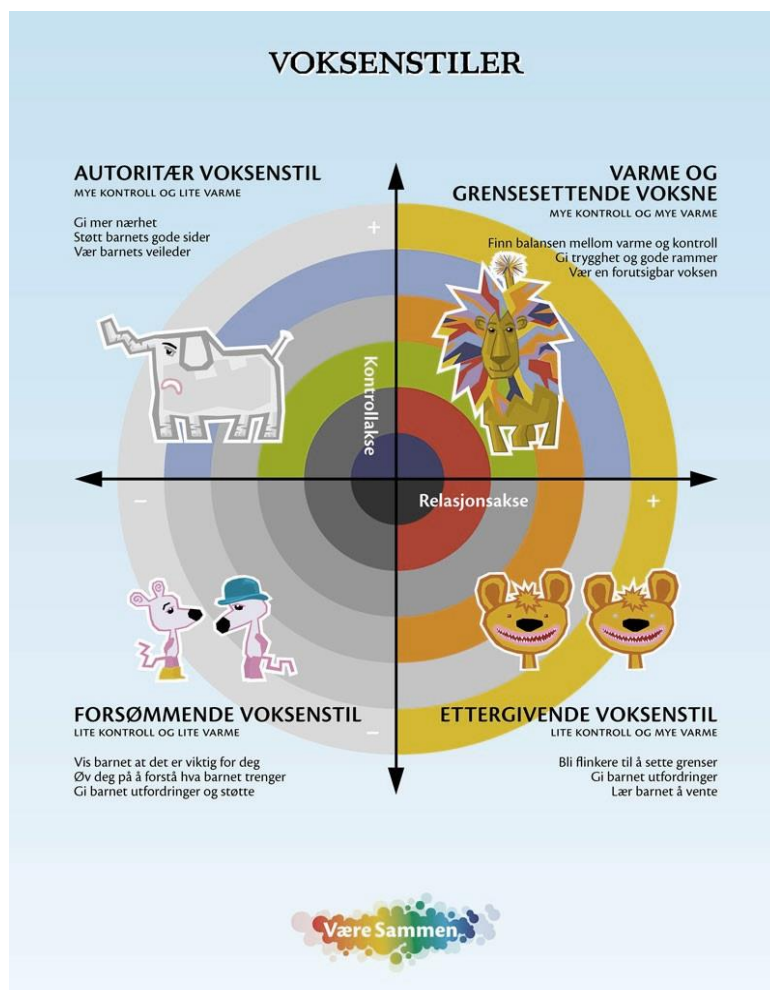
VOKSENSTILER

AUTORITÆR VOKSENSTIL
MYE KONTROLL OG LITE VARME

Gi mer nærhet
Støtt barnets gode sider
Vær barnets veileder

VARME OG GRENSESETTENDE VOKSNE
MYE KONTROLL OG MYE VARME

Finn balansen mellom varme og kontroll
Gi trygghet og gode rammer
Vær en forutsigbar voksen

+

Kontrollakse

–

Relasjonsakse

+

–

FORSØMMENDE VOKSENSTIL
LITE KONTROLL OG LITE VARME

Vis barnet at det er viktig for deg
Øv deg på å forstå hva barnet trenger
Gi barnet utfordringer og støtte

ETTERGIVENDE VOKSENSTIL
LITE KONTROLL OG MYE VARME

Bli flinkere til å sette grenser
Gi barnet utfordringer
Lær barnet å vente

Være Sammen